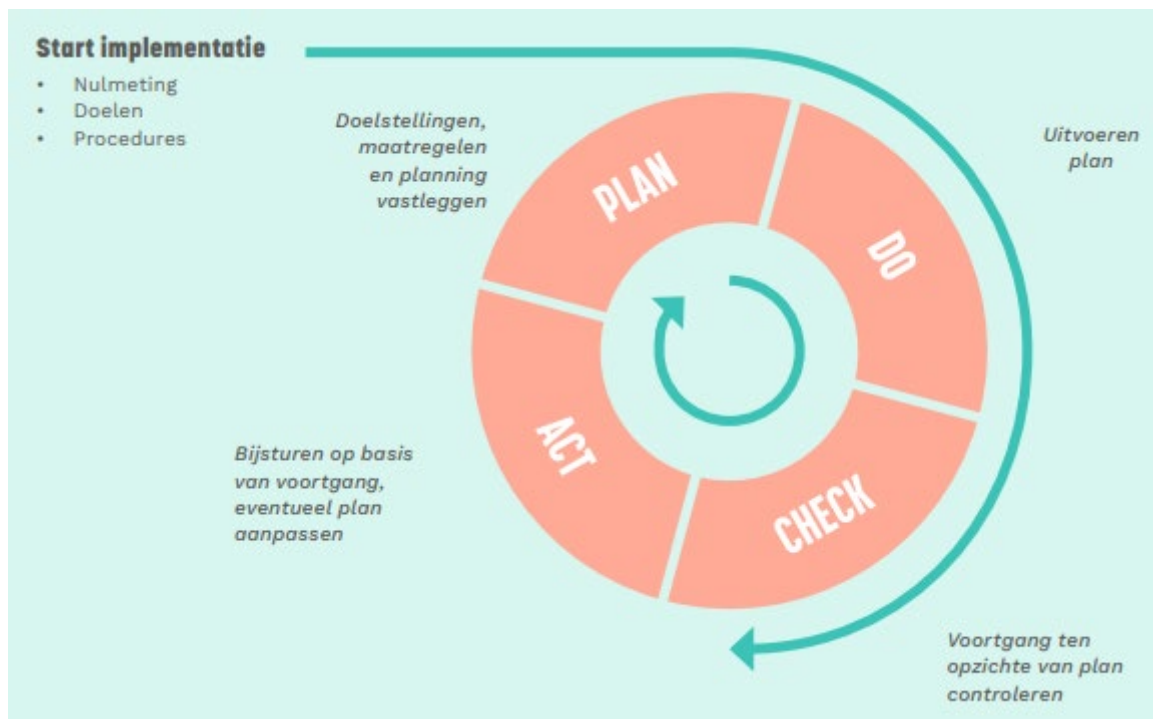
Start implementatie
• Nulmeting
• Doelen
• Procedures

Doelstellingen, maatregelen en planning vastleggen

Uitvoeren plan

PLAN

DO

CHECK

ACT

Bijsturen op basis van voortgang, eventueel plan aanpassen

Voortgang ten opzichte van plan controleren